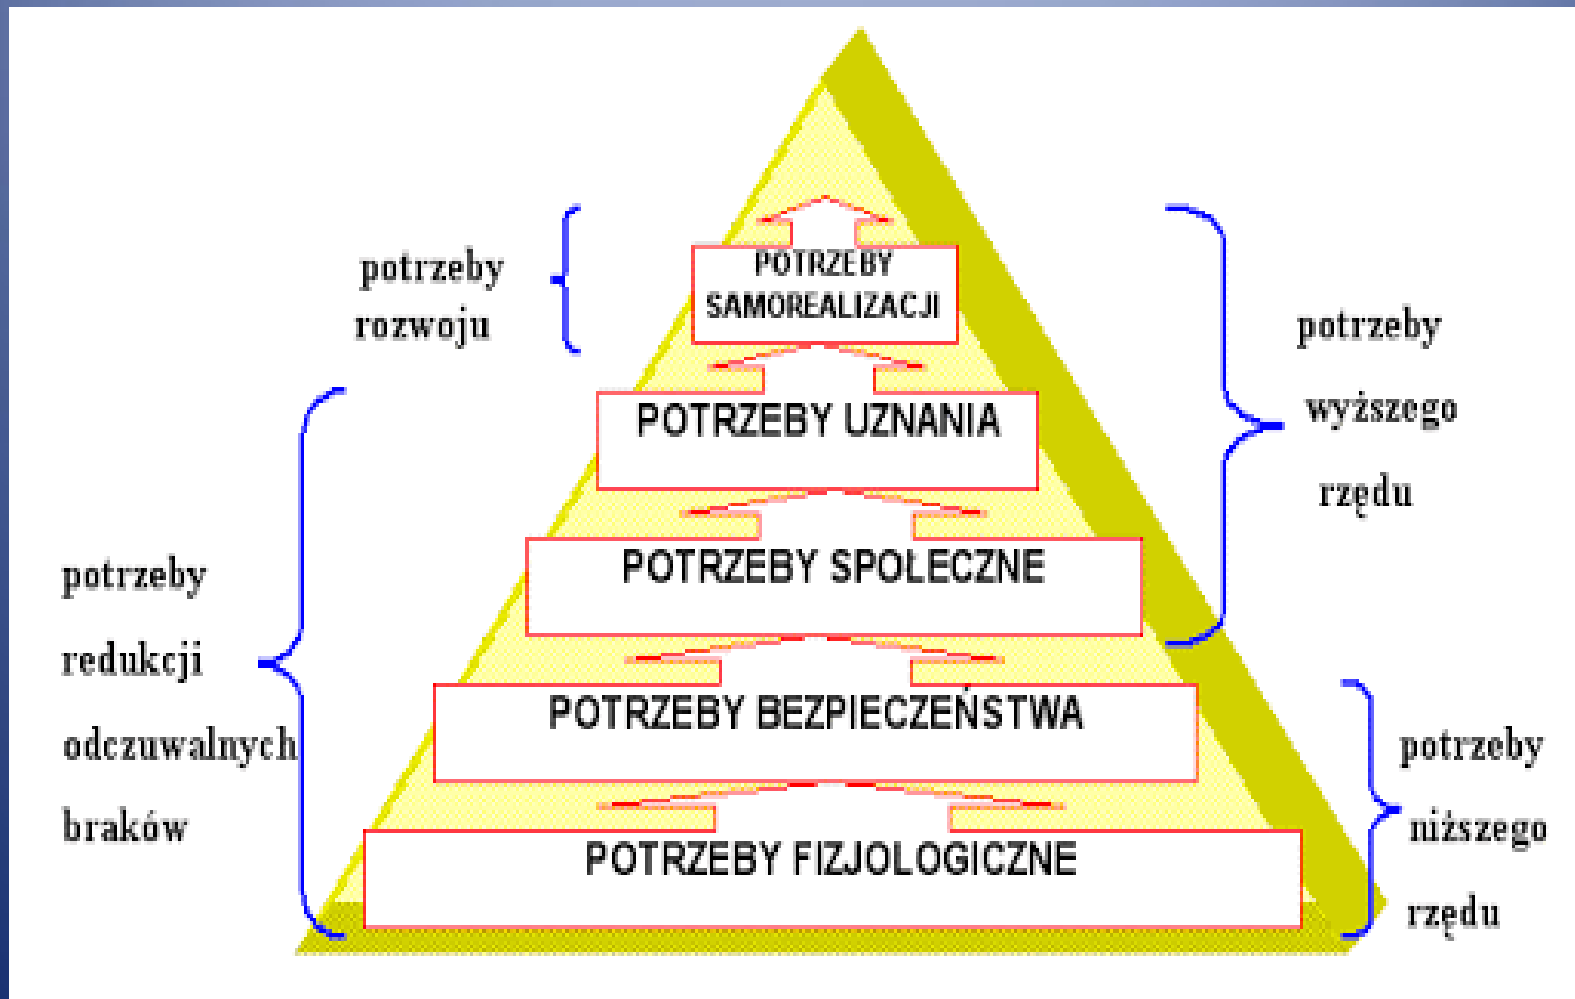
potrzeby rozwoju

POTRZEBY SAMOREALIZACJI

POTRZEBY UZNANIA

POTRZEBY SPOŁECZNE

POTRZEBY BEZPIECZEŃSTWA

POTRZEBY FIZJOLOGICZNE

potrzeby wyższego rzędu

potrzeby redukcji odczuwalnych braków

potrzeby niższego rzędu